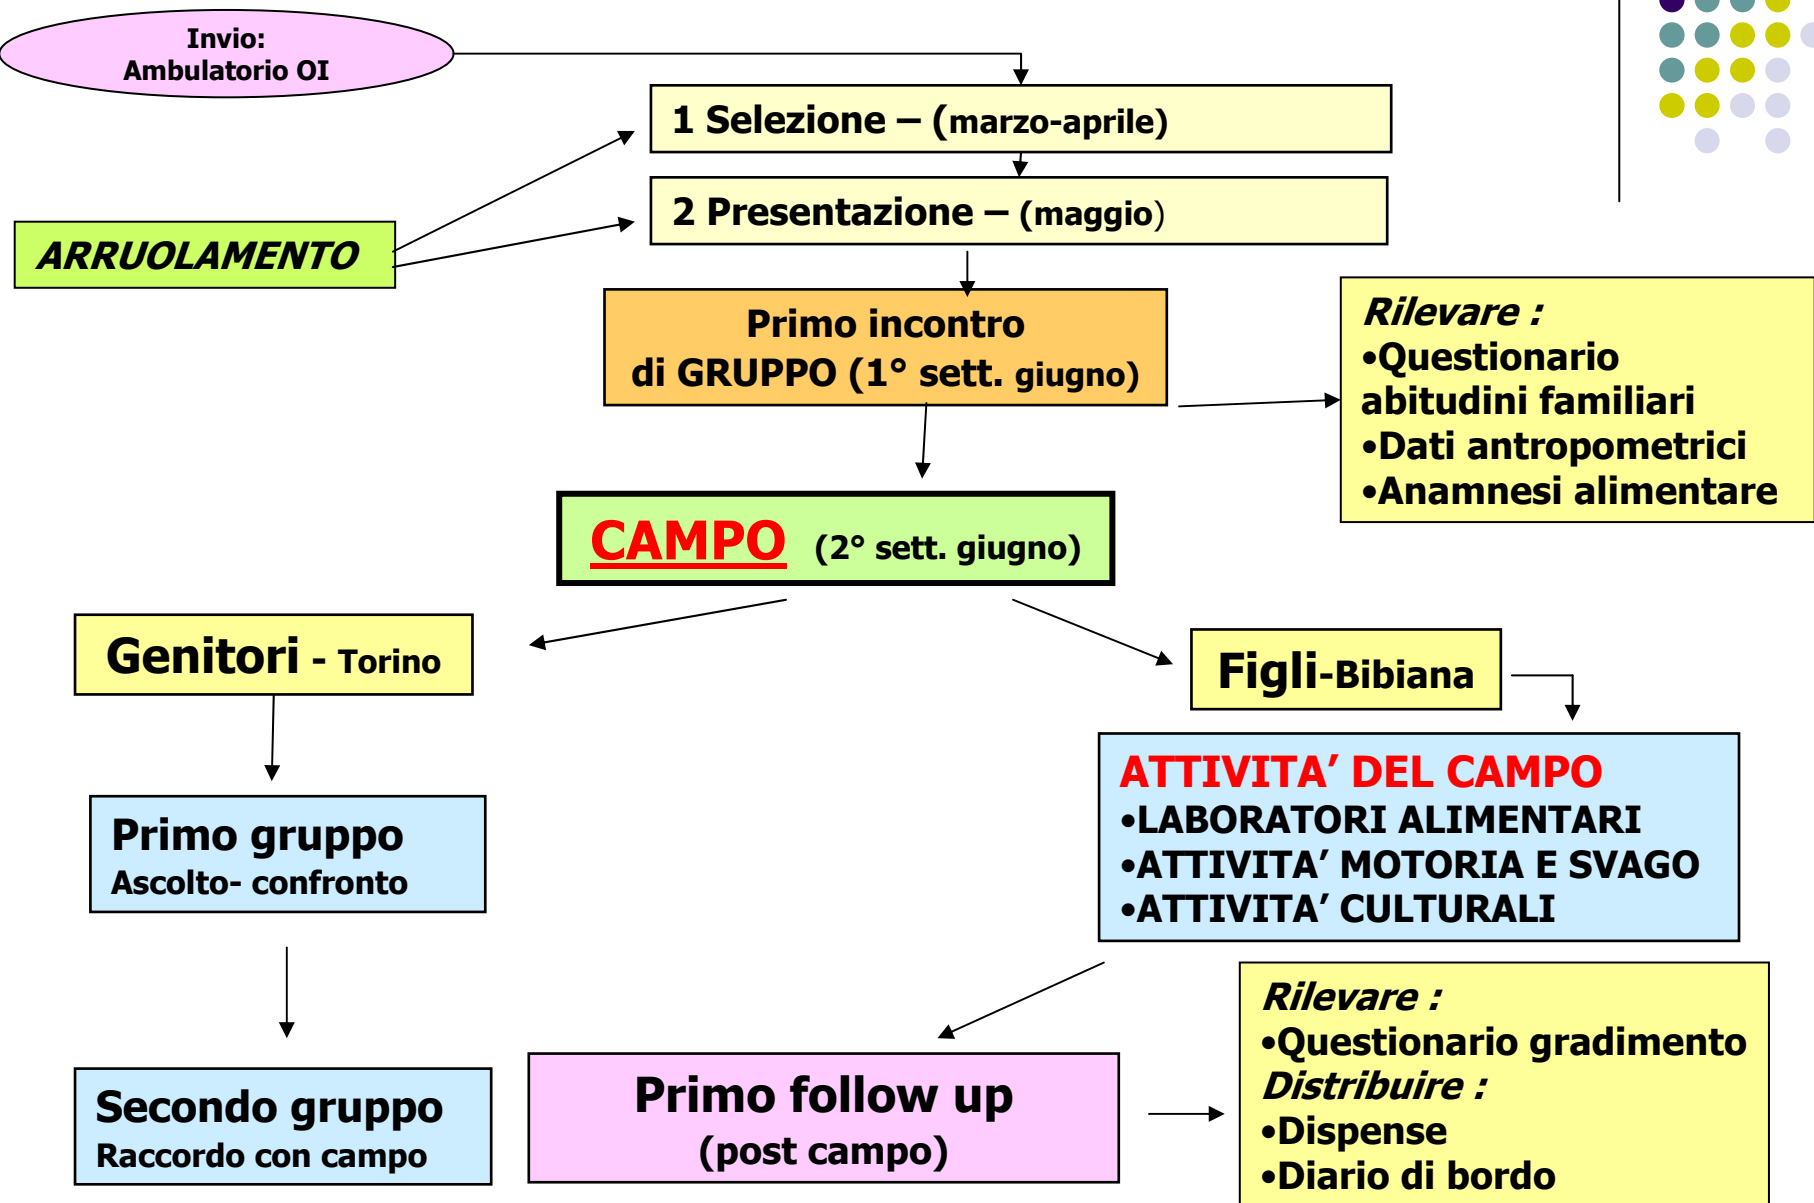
Invio:
Ambulatorio OI

1 Selezione – (marzo-aprile)

2 Presentazione – (maggio)

ARRUOLAMENTO

Primo incontro
di GRUPPO (1° sett. giugno)

Rilevare :
•Questionario abitudini familiari
•Dati antropometrici
•Anamnesi alimentare

CAMPO (2° sett. giugno)

Genitori - Torino

Figli-Bibiana

ATTIVITA' DEL CAMPO
•LABORATORI ALIMENTARI
•ATTIVITA' MOTORIA E SVAGO
•ATTIVITA' CULTURALI

Primo gruppo
Ascolto- confronto

Secondo gruppo
Raccordo con campo

Primo follow up
(post campo)

Rilevare :
•Questionario gradimento
Distribuire :
•Dispense
•Diario di bordo